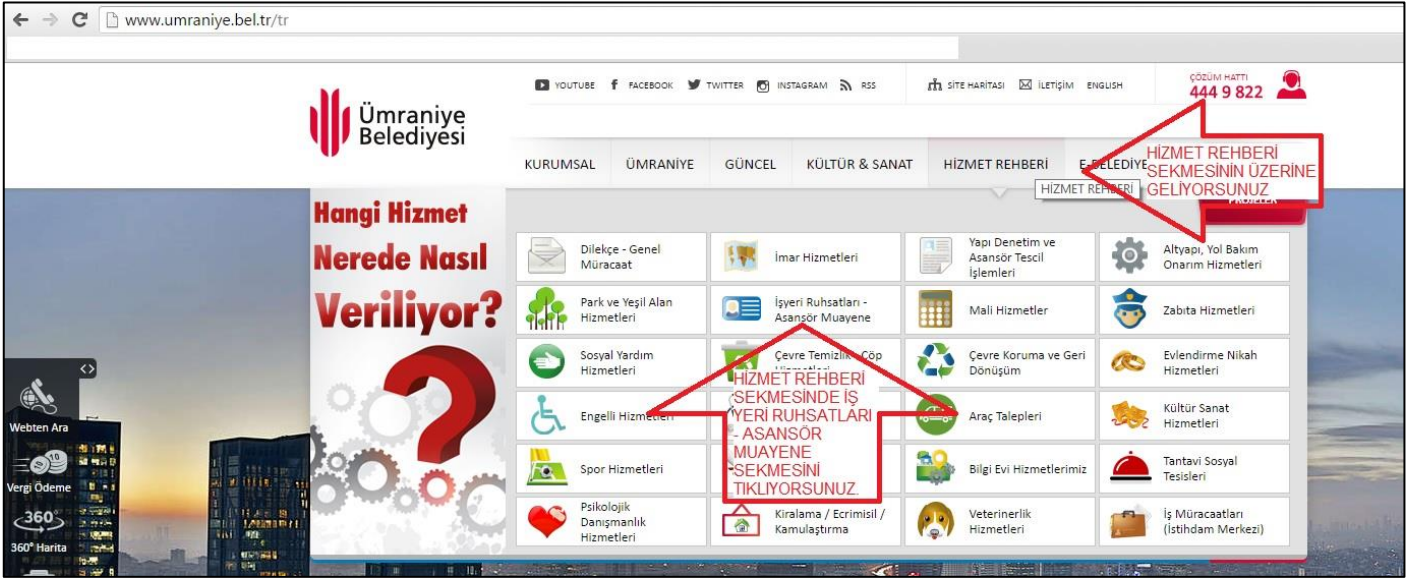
www.umraniye.bel.tr/tr

YOUTUBE FACEBOOK TWITTER INSTAGRAM RSS SİTE HARİTASI İLETİŞİM ENGLISH

ÇÖZÜM HATTI 444 9 822

Ümraniye Belediyesi

KURUMSAL ÜMRANİYE GÜNCEL KÜLTÜR & SANAT HİZMET REHBERİ E-BELEDİYE

HİZMET REHBERİ

HİZMET REHBERİ SEKMESİNİN ÜZERİNE GELİYORSUNUZ

Hangi Hizmet Nerede Nasıl Veriliyor?

| Dilekçe - Genel Müracaat | İmar Hizmetleri | Yapı Denetim ve Asansör Tescil İşlemleri | Altyapı, Yol Bakım Onarım Hizmetleri |
|---|---|---|---|
| Park ve Yeşil Alan Hizmetleri | İşyeri Ruhsatları - Asansör Muayene | Mali Hizmetler | Zabıta Hizmetleri |
| Sosyal Yardım Hizmetleri | Çevre Temizlik - Çöp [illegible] | Çevre Koruma ve Geri Dönüşüm | Evlendirme Nikah Hizmetleri |
| Engelli Hizmetleri | | Araç Talepleri | Kültür Sanat Hizmetleri |
| Spor Hizmetleri | | Bilgi Evi Hizmetlerimiz | Tantavi Sosyal Tesisleri |
| Psikolojik Danışmanlık Hizmetleri | Kiralama / Ecrimisil / Kamulaştırma | Veterinerlik Hizmetleri | İş Müracaatları (İstihdam Merkezi) |

HİZMET REHBERİ SEKMESİNDE İŞ YERİ RUHSATLARI - ASANSÖR MUAYENE SEKMESİNİ TIKLIYORSUNUZ.

Webten Ara
Vergi Ödeme
360° Harita